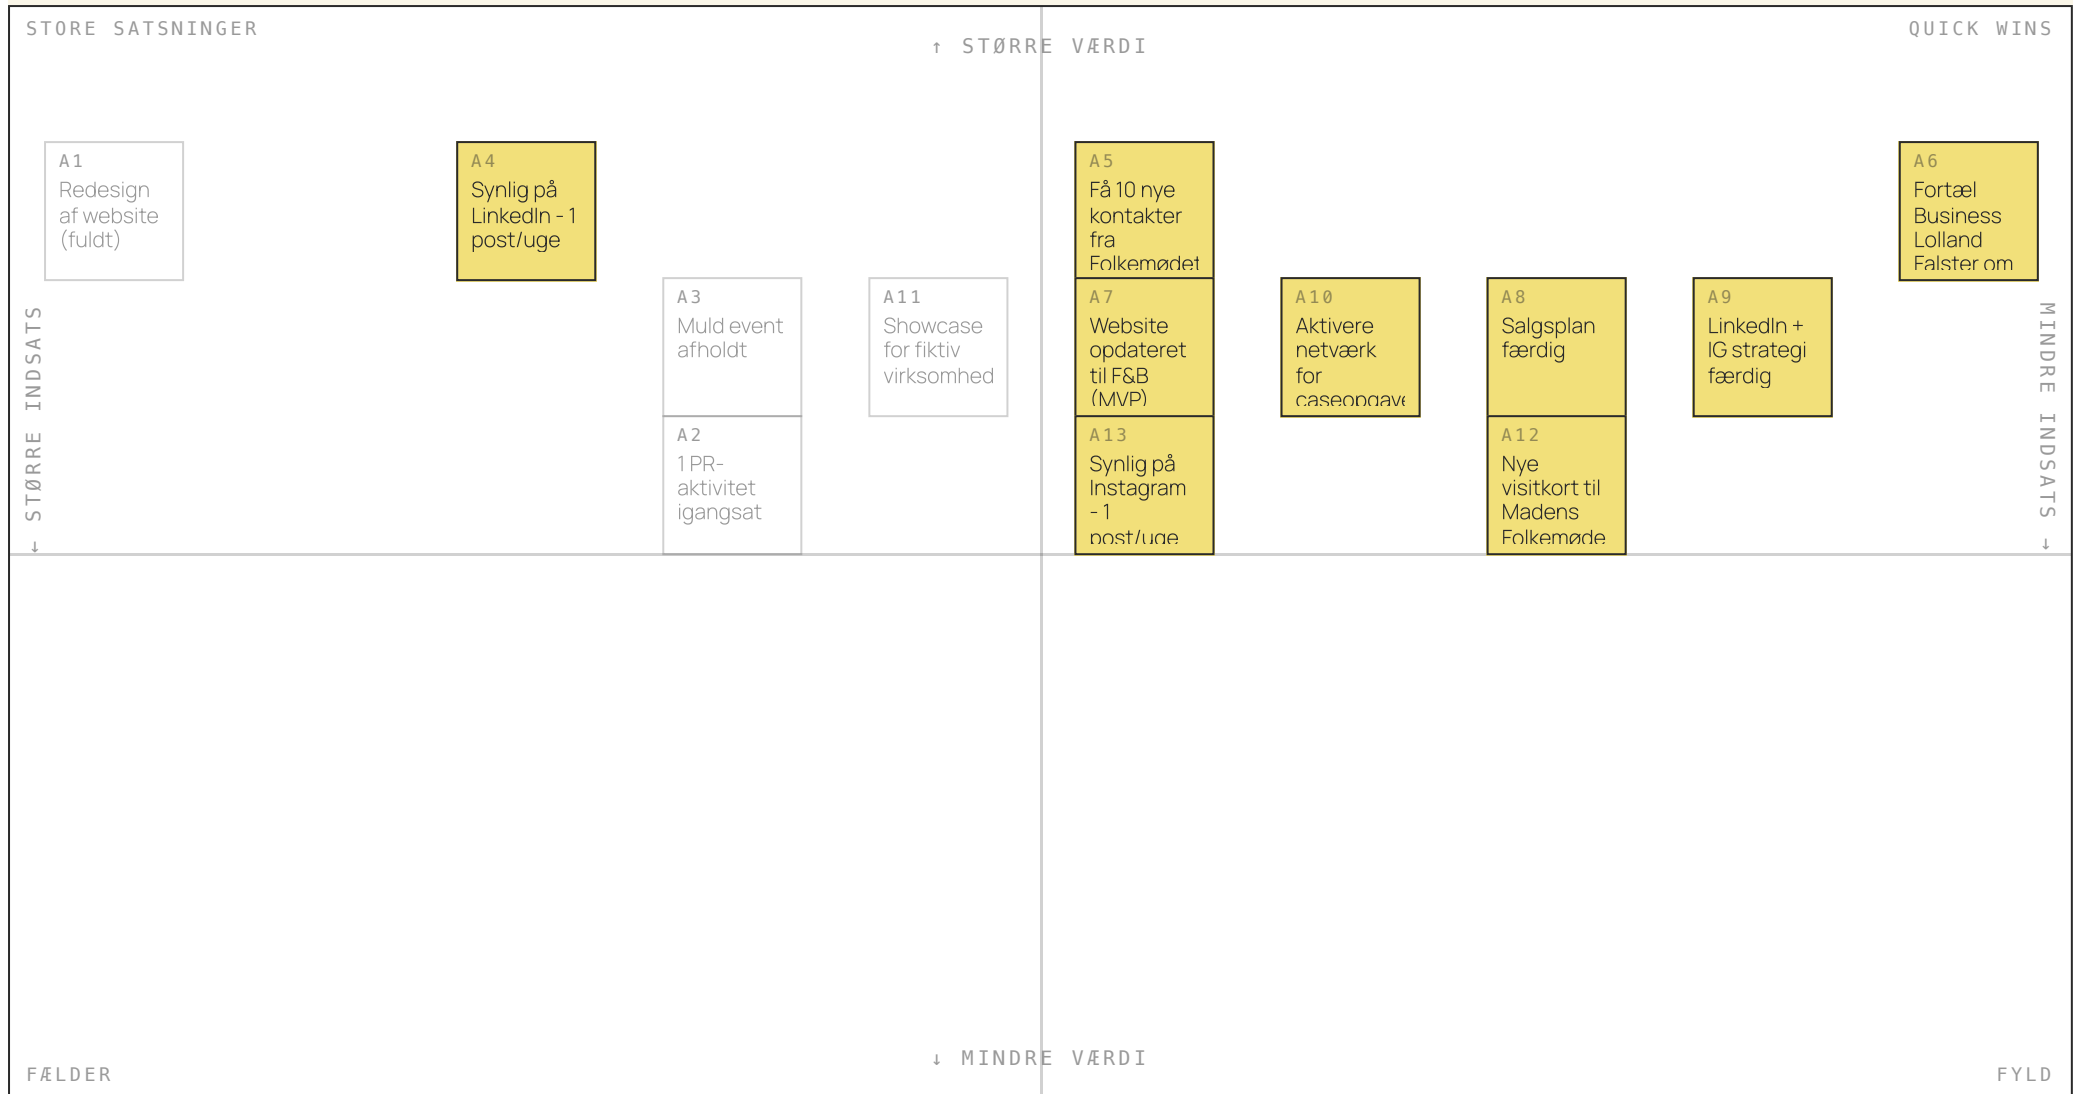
STORE SATSNINGER

↑ STØRRE VÆRDI

QUICK WINS

A1
Redesign af website (fuldt)

A4
Synlig på LinkedIn - 1 post/uge

A5
Få 10 nye kontakter fra Folkemødet

A6
Fortæl Business Lolland Falster om

STØRRE INDSATS ↓

A3
Muld event afholdt

A11
Showcase for fiktiv virksomhed

A7
Website opdateret til F&B (MVP)

A10
Aktivere netværk for caseopgave

A8
Salgsplan færdig

A9
LinkedIn + IG strategi færdig

MINDRE INDSATS ↓

A2
1 PR-aktivitet igangsat

A13
Synlig på Instagram - 1 post/uge

A12
Nye visitkort til Madens Folkemøde

FÆLDER

↓ MINDRE VÆRDI

FYLD